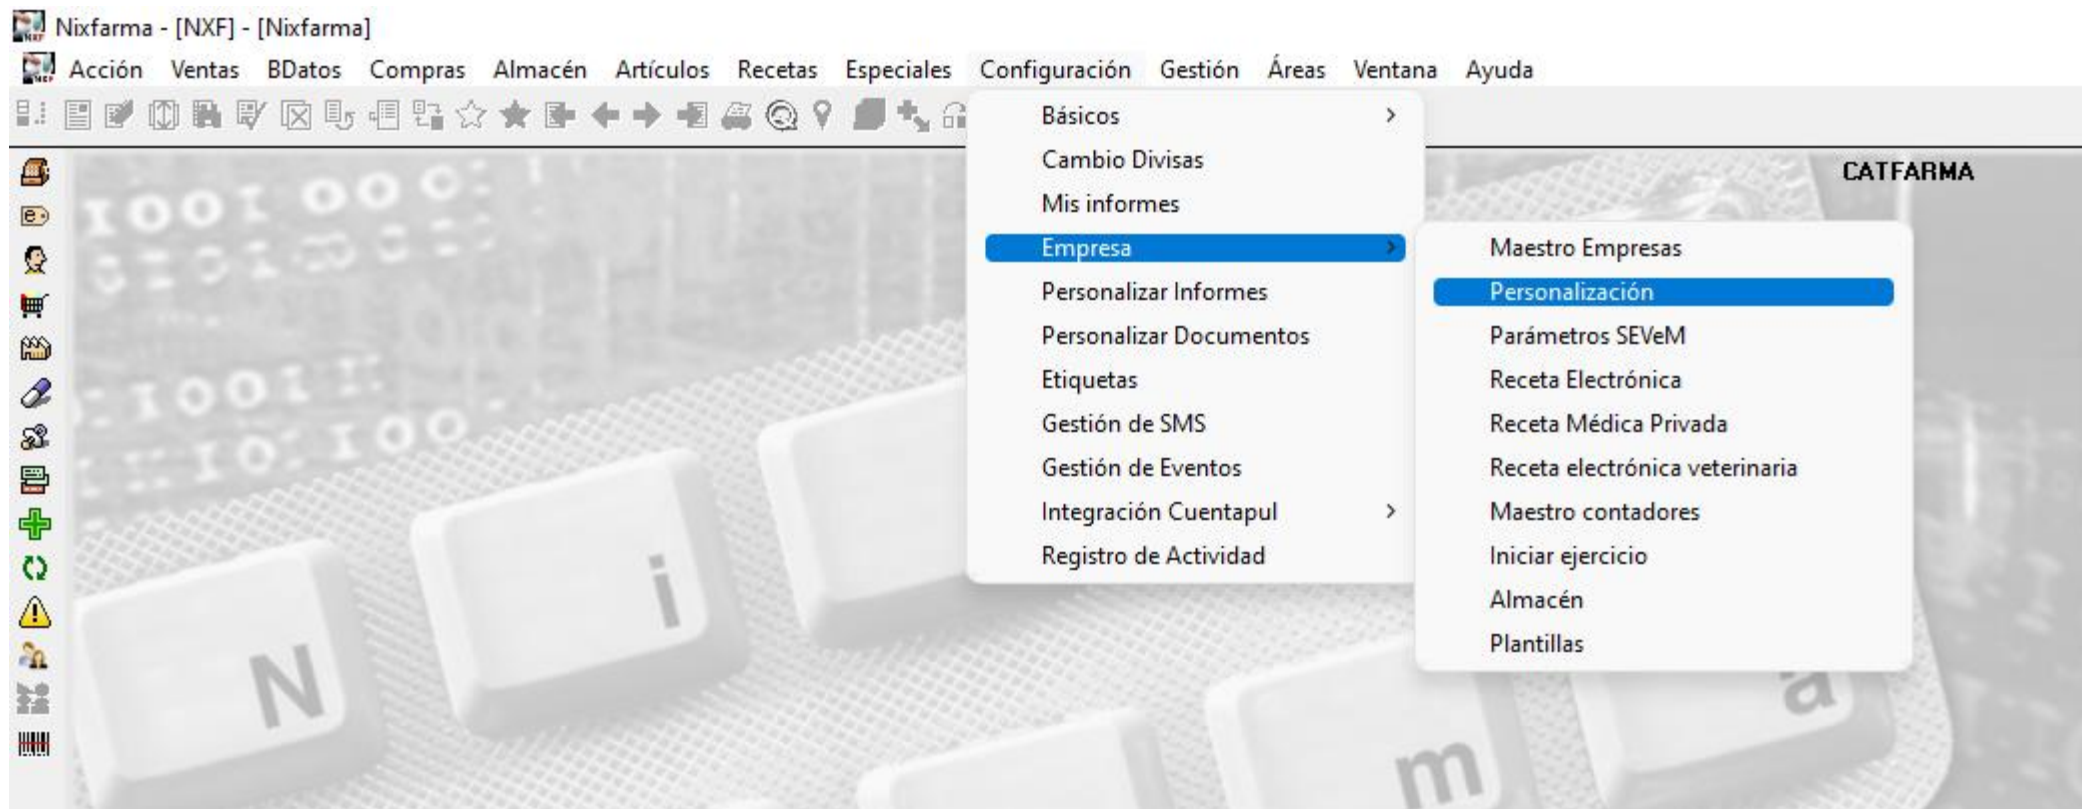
Nixfarma - [NXF] - [Nixfarma]

Acción Ventas BDatos Compras Almacén Artículos Recetas Especiales Configuración Gestión Áreas Ventana Ayuda

Básicos
Cambio Divisas
Mis informes
Empresa
Personalizar Informes
Personalizar Documentos
Etiquetas
Gestión de SMS
Gestión de Eventos
Integración Cuentapul
Registro de Actividad

Maestro Empresas
Personalización
Parámetros SEVeM
Receta Electrónica
Receta Médica Privada
Receta electrónica veterinaria
Maestro contadores
Iniciar ejercicio
Almacén
Plantillas

CATFARMA

N i m a